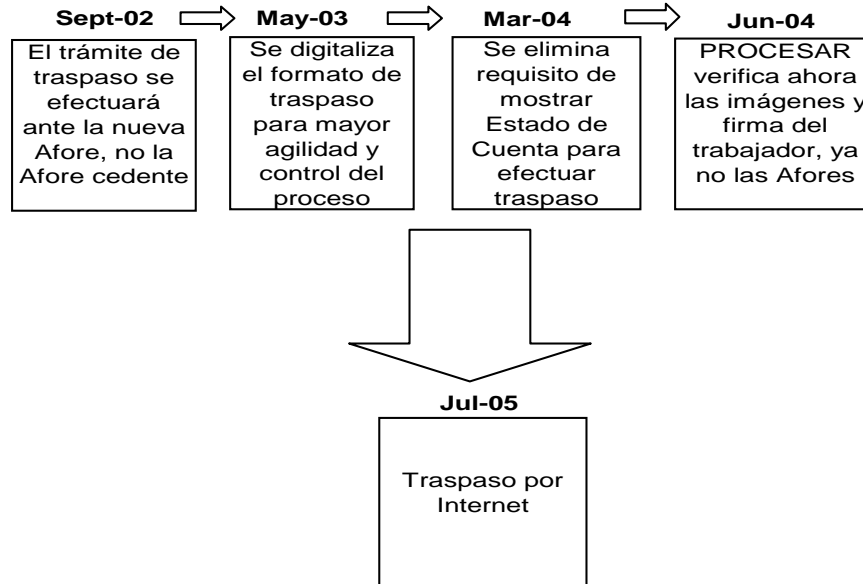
Sept-02

El trámite de traspaso se efectuará ante la nueva Afore, no la Afore cedente

May-03

Se digitaliza el formato de traspaso para mayor agilidad y control del proceso

Mar-04

Se elimina requisito de mostrar Estado de Cuenta para efectuar traspaso

Jun-04

PROCESAR verifica ahora las imágenes y firma del trabajador, ya no las Afores

Jul-05

Traspaso por Internet